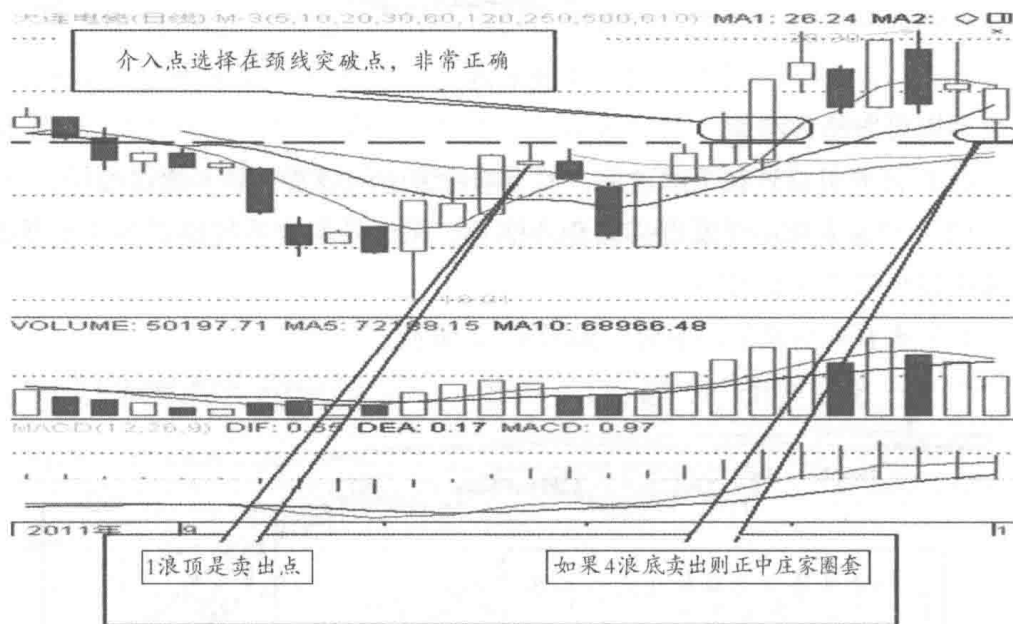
大连电瓷(日线) M-3(5,10,20,30,60,120,250,500,610) MA1: 26.24 MA2:

介入点选择在颈线突破点，非常正确

VOLUME: 50197.71 MA5: 72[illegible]8.15 MA10: 68966.48

MACD(12,26,9) DIF: 0.55 DEA: 0.17 MACD: 0.97

2011年 9

1

1浪顶是卖出点

如果4浪底卖出则正中庄家圈套